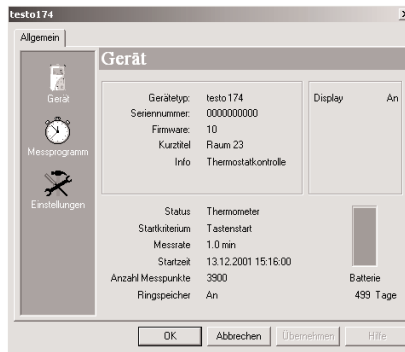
testo174

Allgemein

Gerät

Messprogramm

Einstellungen

Gerät

| | |
|---|---|
| Gerätetyp: | testo174 |
| Seriennummer: | 0000000000 |
| Firmware: | 10 |
| Kurztitel | Raum 23 |
| Info | Thermostatkontrolle |

Display An

| | |
|---|---|
| Status | Thermometer |
| Startkriterium | Tastenstart |
| Messrate | 1.0 min |
| Startzeit | 13.12.2001 15:16:00 |
| Anzahl Messpunkte | 3900 |
| Ringspeicher | An |

Batterie

499 Tage

OK Abbrechen Übernehmen Hilfe